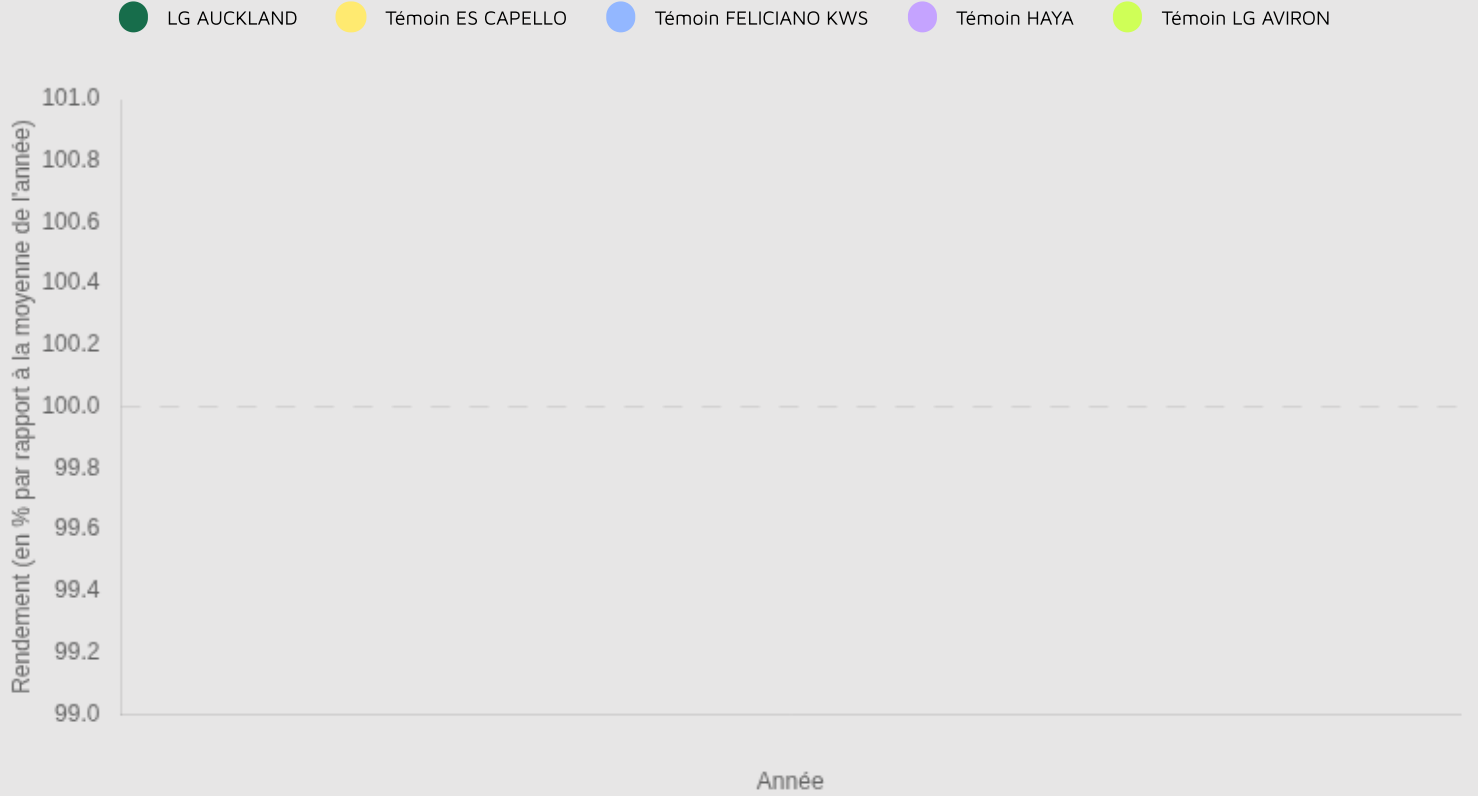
LG AUCKLAND Témoin ES CAPELLO Témoin FELICIANO KWS Témoin HAYA Témoin LG AVIRON

Rendement (en % par rapport à la moyenne de l'année)

101.0
100.8
100.6
100.4
100.2
100.0
99.8
99.6
99.4
99.2
99.0

Année